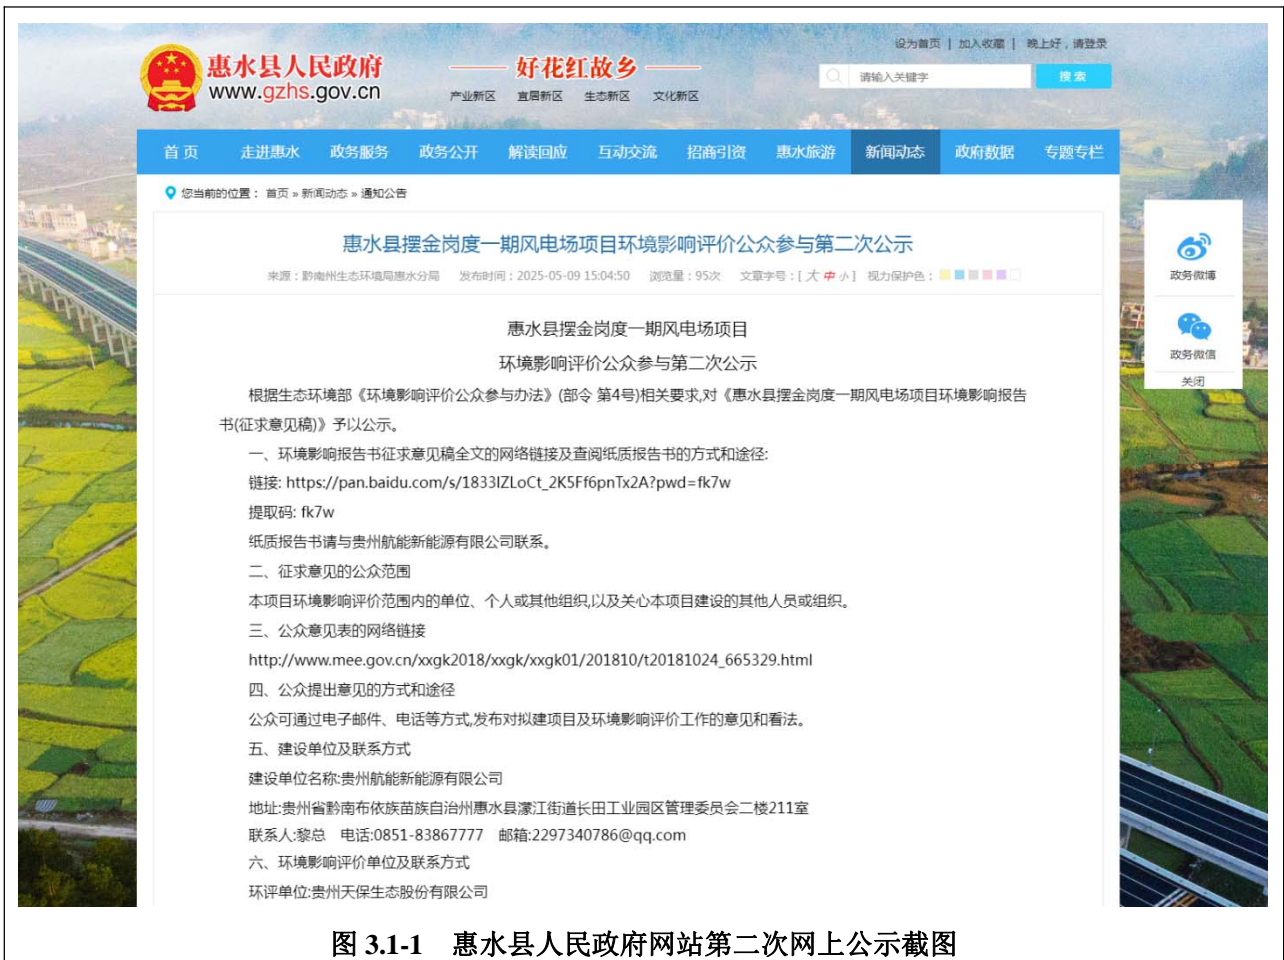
设为首页 | 加入收藏 | 晚上好，请登录

惠水县人民政府
www.gzhs.gov.cn

好花红故乡
产业新区 宜居新区 生态新区 文化新区

请输入关键字
搜索

首页 走进惠水 政务服务 政务公开 解读回应 互动交流 招商引资 惠水旅游 新闻动态 政府数据 专题专栏

您当前的位置： 首页 » 新闻动态 » 通知公告

惠水县摆金岗度一期风电场项目环境影响评价公众参与第二次公示

来源：黔南州生态环境局惠水分局 发布时间：2025-05-09 15:04:50 浏览量：95次 文章字号：[ 大 中 小 ] 视力保护色：

政务微博
政务微信
关闭

惠水县摆金岗度一期风电场项目
环境影响评价公众参与第二次公示

根据生态环境部《环境影响评价公众参与办法》(部令 第4号)相关要求,对《惠水县摆金岗度一期风电场项目环境影响报告书(征求意见稿)》予以公示。

一、环境影响报告书征求意见稿全文的网络链接及查阅纸质报告书的方式和途径:

链接: https://pan.baidu.com/s/1833IZLoCt_2K5Ff6pnTx2A?pwd=fk7w

提取码: fk7w

纸质报告书请与贵州航能新能源有限公司联系。

二、征求意见的公众范围

本项目环境影响评价范围内的单位、个人或其他组织,以及关心本项目建设的其他人员或组织。

三、公众意见表的网络链接

http://www.mee.gov.cn/xxgk2018/xxgk/xxgk01/201810/t20181024_665329.html

四、公众提出意见的方式和途径

公众可通过电子邮件、电话等方式,发布对拟建项目及环境影响评价工作的意见和看法。

五、建设单位及联系方式

建设单位名称:贵州航能新能源有限公司

地址:贵州省黔南布依族苗族自治州惠水县濛江街道长田工业园区管理委员会二楼211室

联系人:黎总 电话:0851-83867777 邮箱:2297340786@qq.com

六、环境影响评价单位及联系方式

环评单位:贵州天保生态股份有限公司

图 3.1-1 惠水县人民政府网站第二次网上公示截图